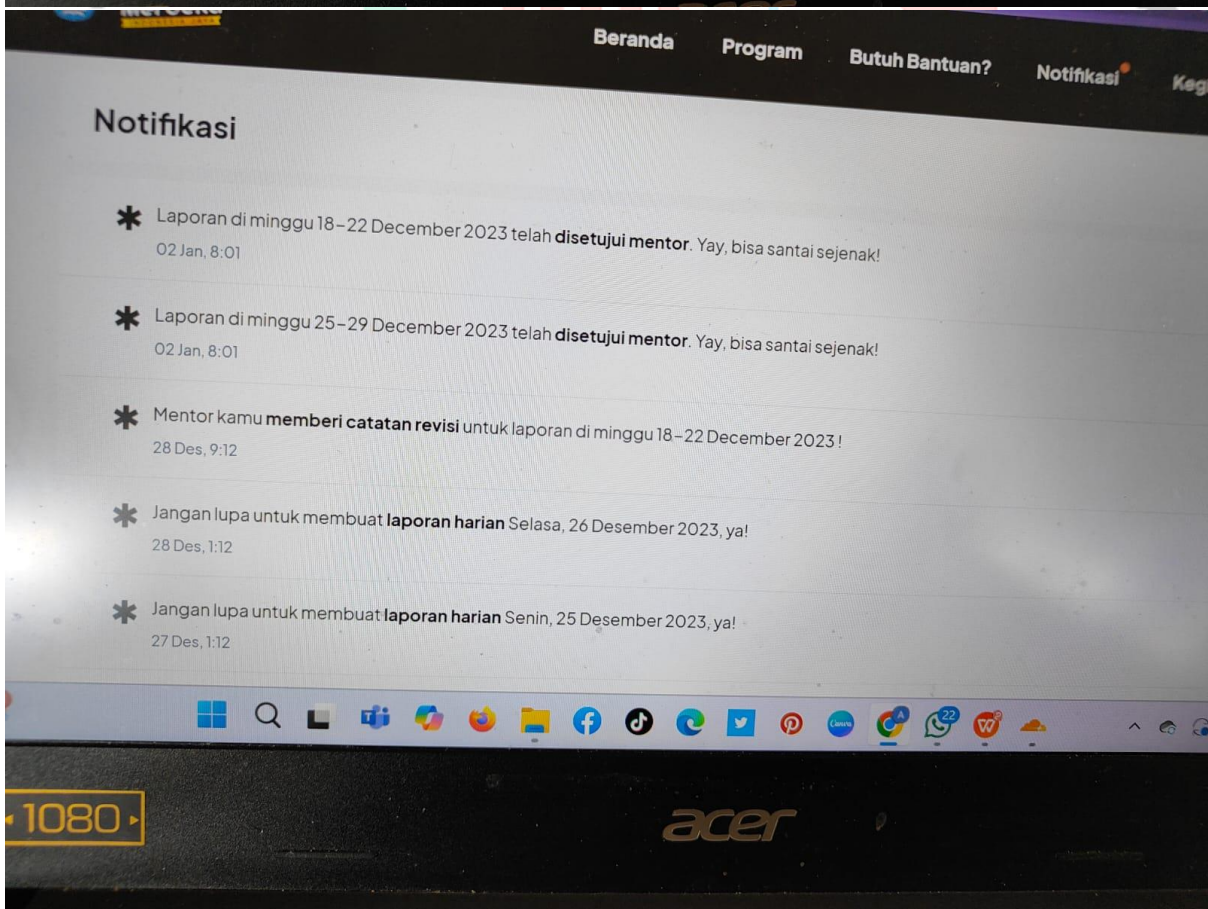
Beranda Program Butuh Bantuan? Notifikasi Keg

Notifikasi

Laporan di minggu 18 – 22 December 2023 telah **disetujui mentor**. Yay, bisa santai sejenak!
02 Jan, 8:01

Laporan di minggu 25 – 29 December 2023 telah **disetujui mentor**. Yay, bisa santai sejenak!
02 Jan, 8:01

Mentor kamu **memberi catatan revisi** untuk laporan di minggu 18 – 22 December 2023 !
28 Des, 9:12

Jangan lupa untuk membuat **laporan harian** Selasa, 26 Desember 2023, ya!
28 Des, 1:12

Jangan lupa untuk membuat **laporan harian** Senin, 25 Desember 2023, ya!
27 Des, 1:12

22

1080

acer